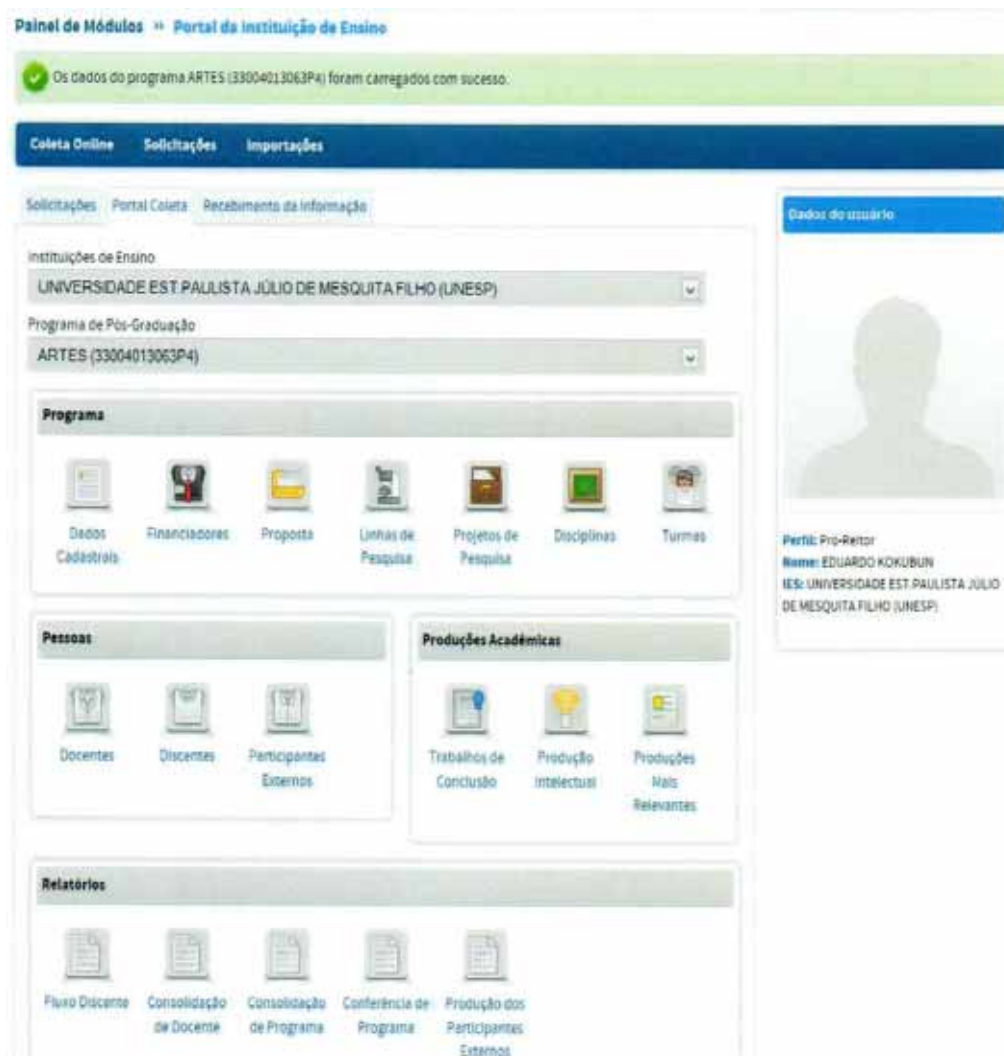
Painel de Módulos » Portal da Instituição de Ensino

Os dados do programa ARTES (33004013063P4) foram carregados com sucesso.

Coleta Online Solicitações Importações

Solicitações Portal Coleta Recebimento da Informação

Instituições de Ensino
UNIVERSIDADE EST.PAULISTA JÚLIO DE MESQUITA FILHO (UNESP)

Programa de Pós-Graduação
ARTES (33004013063P4)

Programa

Dados Cadastrais Financiadores Proposta Linhas de Pesquisa Projetos de Pesquisa Disciplinas Turmas

Pessoas

Docentes Discentes Participantes Externos

Produções Acadêmicas

Trabalhos de Conclusão Produção Intelectual Produções Mais Relevantes

Relatórios

Fluxo Discente Consolidação de Docente Consolidação de Programa Conferência de Programa Produção dos Participantes Externos

Dados do usuário

Perfil: Pro-Reitor
Nome: EDUARDO KOKUBUN
IES: UNIVERSIDADE EST.PAULISTA JÚLIO DE MESQUITA FILHO (UNESP)